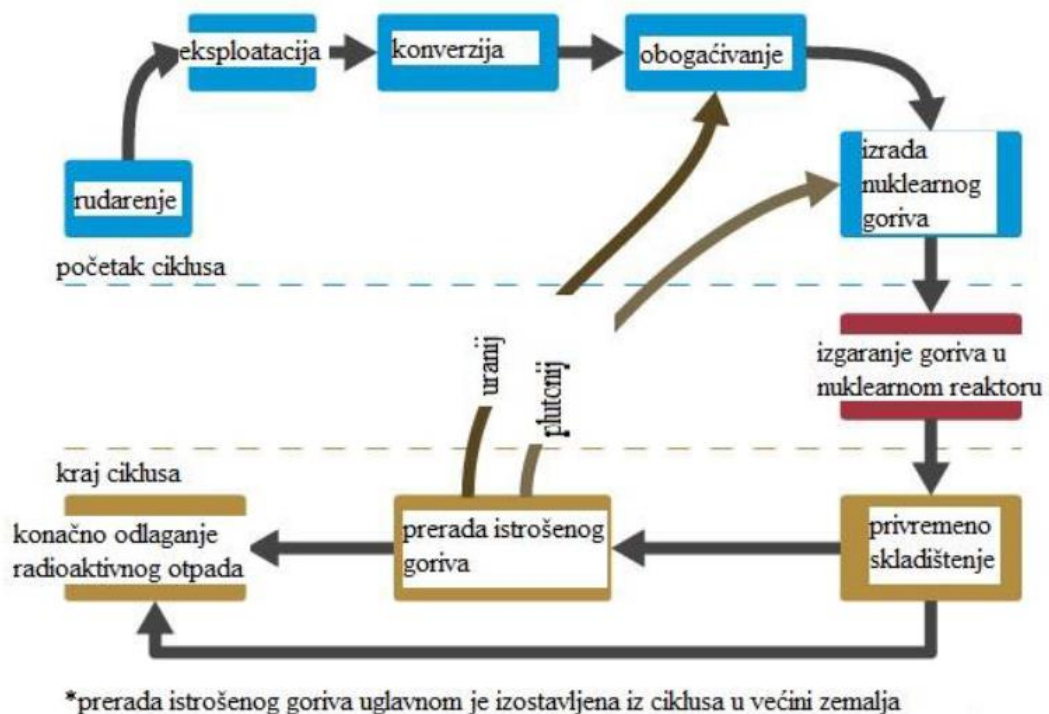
eksploatacija

konverzija

obogaćivanje

rudarenje

izrada nuklearnog goriva

početak ciklusa

uranij

plutonij

izgaranje goriva u nuklearnom reaktoru

kraj ciklusa

konačno odlaganje radioaktivnog otpada

prerada istrošenog goriva

privremeno skladištenje

*prerada istrošenog goriva uglavnom je izostavljena iz ciklusa u većini zemalja